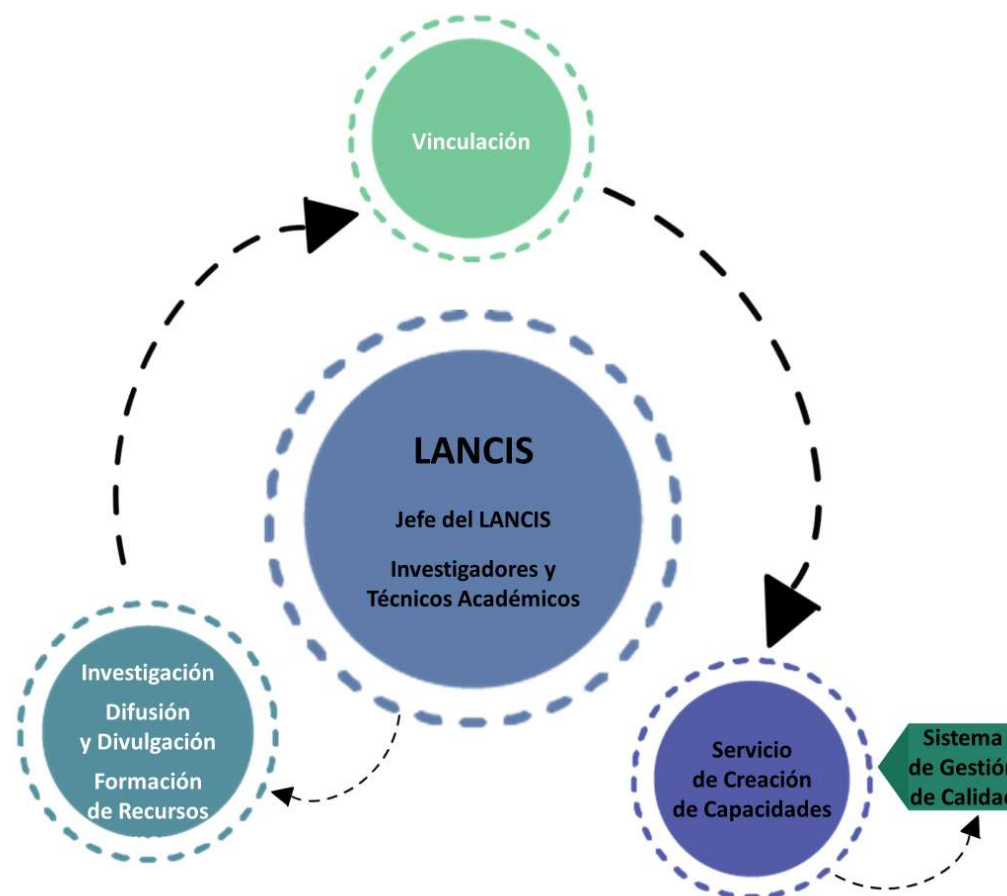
Vinculación

LANCIS

Jefe del LANCIS

Investigadores y Técnicos Académicos

Investigación

Difusión y Divulgación

Formación de Recursos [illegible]

Servicio de Creación de Capacidades

Sistema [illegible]
de Gestió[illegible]
de Calida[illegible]